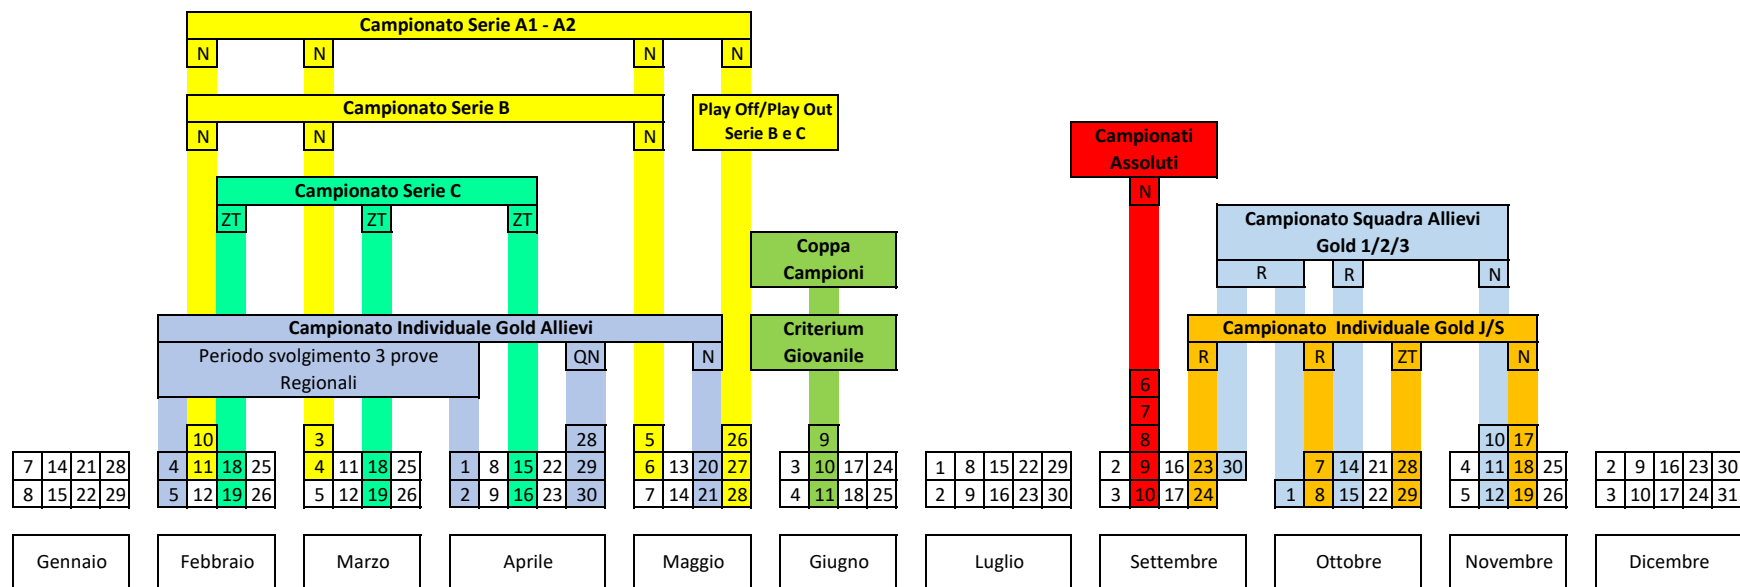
Campionato Serie A1 - A2

N N N N

Campionato Serie B

N N N

Play Off/Play Out Serie B e C

Campionato Serie C

ZT ZT ZT

Coppa Campioni

Criterium Giovanile

Campionato Individuale Gold Allievi

Periodo svolgimento 3 prove Regionali

QN N

Campionati Assoluti

N

Campionato Squadra Allievi Gold 1/2/3

R R N

Campionato Individuale Gold J/S

R R ZT N

6
7
8

10 3 28 5 26 9 10 17

| 7 | 14 | 21 | 28 |
|---|---|---|---|
| 8 | 15 | 22 | 29 |

Gennaio

| 4 | 11 | 18 | 25 |
|---|---|---|---|
| 5 | 12 | 19 | 26 |

Febbraio

| 4 | 11 | 18 | 25 |
|---|---|---|---|
| 5 | 12 | 19 | 26 |

Marzo

| 1 | 8 | 15 | 22 | 29 |
|---|---|---|---|---|
| 2 | 9 | 16 | 23 | 30 |

Aprile

| 6 | 13 | 20 | 27 |
|---|---|---|---|
| 7 | 14 | 21 | 28 |

Maggio

| 3 | 10 | 17 | 24 |
|---|---|---|---|
| 4 | 11 | 18 | 25 |

Giugno

| 1 | 8 | 15 | 22 | 29 |
|---|---|---|---|---|
| 2 | 9 | 16 | 23 | 30 |

Luglio

| 2 | 9 | 16 | 23 | 30 |
|---|---|---|---|---|
| 3 | 10 | 17 | 24 | |

Settembre

| | 7 | 14 | 21 | 28 |
|---|---|---|---|---|
| 1 | 8 | 15 | 22 | 29 |

Ottobre

| 4 | 11 | 18 | 25 |
|---|---|---|---|
| 5 | 12 | 19 | 26 |

Novembre

| 2 | 9 | 16 | 23 | 30 |
|---|---|---|---|---|
| 3 | 10 | 17 | 24 | 31 |

Dicembre